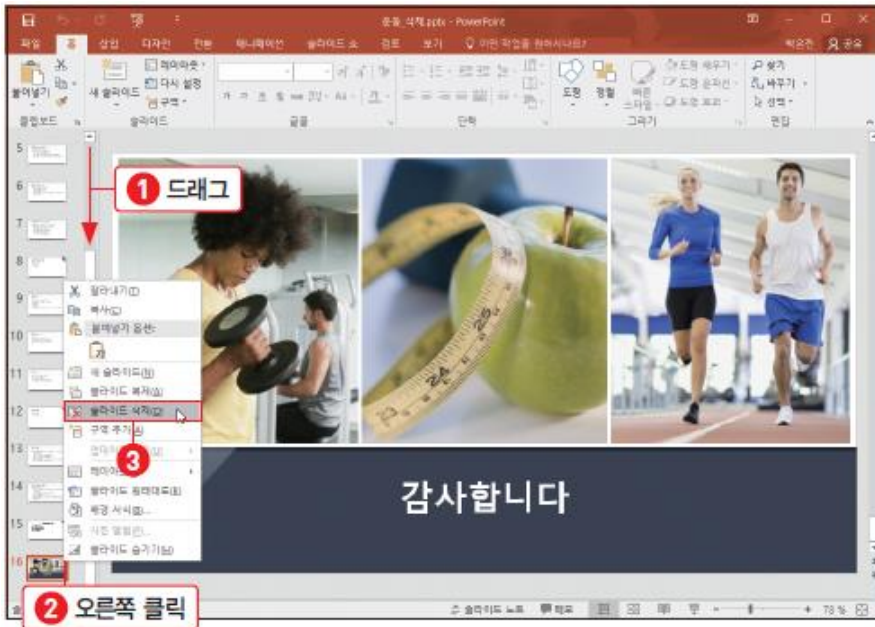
운동 삭제.pptx - PowerPoint

파일 홈 삽입 디자인 전환 애니메이션 슬라이드 쇼 검토 보기 ♀ 어떤 작업을 원하시나요? 박은진 공유

붙여넣기 새 슬라이드 레이아웃 다시 설정 구역 도형 정렬 빠른 스타일 도형 채우기 도형 윤곽선 도형 효과 찾기 바꾸기 선택

클립보드 슬라이드 글꼴 단락 그리기 편집

5
6
7
8
9
10
11
12
13
14
15
16

1 드래그

잘라내기(T)
복사(C)
붙여넣기 옵션:
새 슬라이드(N)
슬라이드 복제(A)
슬라이드 삭제(D)
구역 추가(A)
레이아웃
슬라이드 원래대로(R)
배경 서식(B)...
사진 앨범(P)...
슬라이드 숨기기(H)

3

감사합니다

2 오른쪽 클릭

슬라이드 노트 메모 73 %